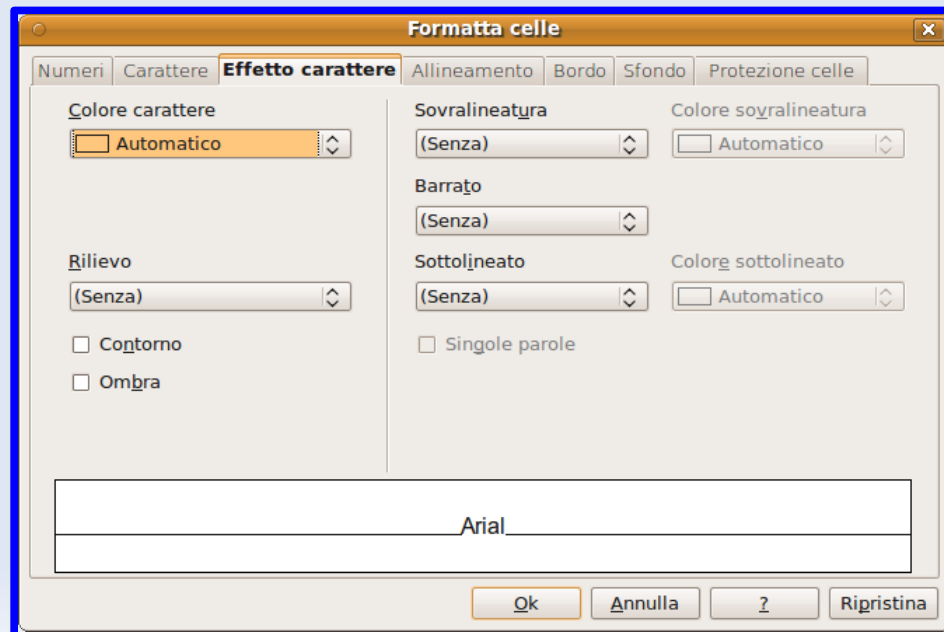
Formatta celle

Numeri | Carattere | Effetto carattere | Allineamento | Bordo | Sfondo | Protezione celle

Colore carattere
Automatico

Rilievo
(Senza)

Contorno
Ombra

Sovralineatura
(Senza)

Barrato
(Senza)

Sottolineato
(Senza)

Singole parole

Colore sovralineatura
Automatico

Colore sottolineato
Automatico

Arial

Ok | Annulla | ? | Ripristina